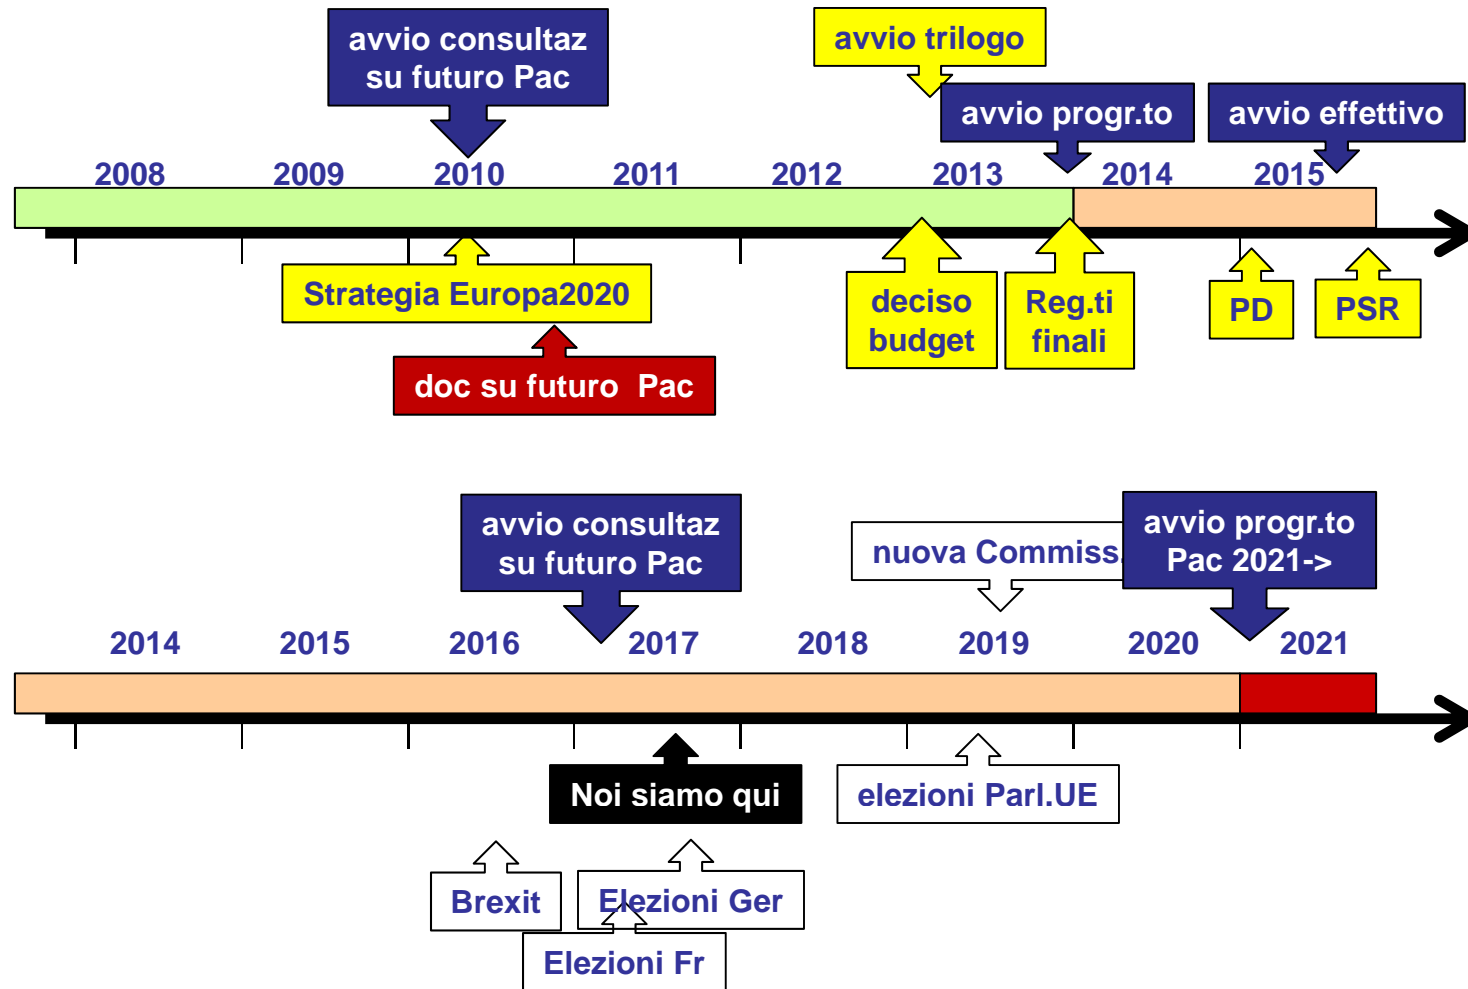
avvio consultaz su futuro Pac

avvio trilogo

avvio progr.to

avvio effettivo

2008 2009 2010 2011 2012 2013 2014 2015

Strategia Europa2020

doc su futuro Pac

deciso budget

Reg.ti finali

PD

PSR

avvio consultaz su futuro Pac

nuova Commiss.

avvio progr.to Pac 2021->

2014 2015 2016 2017 2018 2019 2020 2021

Noi siamo qui

elezioni Parl.UE

Brexit

Elezioni Ger

Elezioni Fr